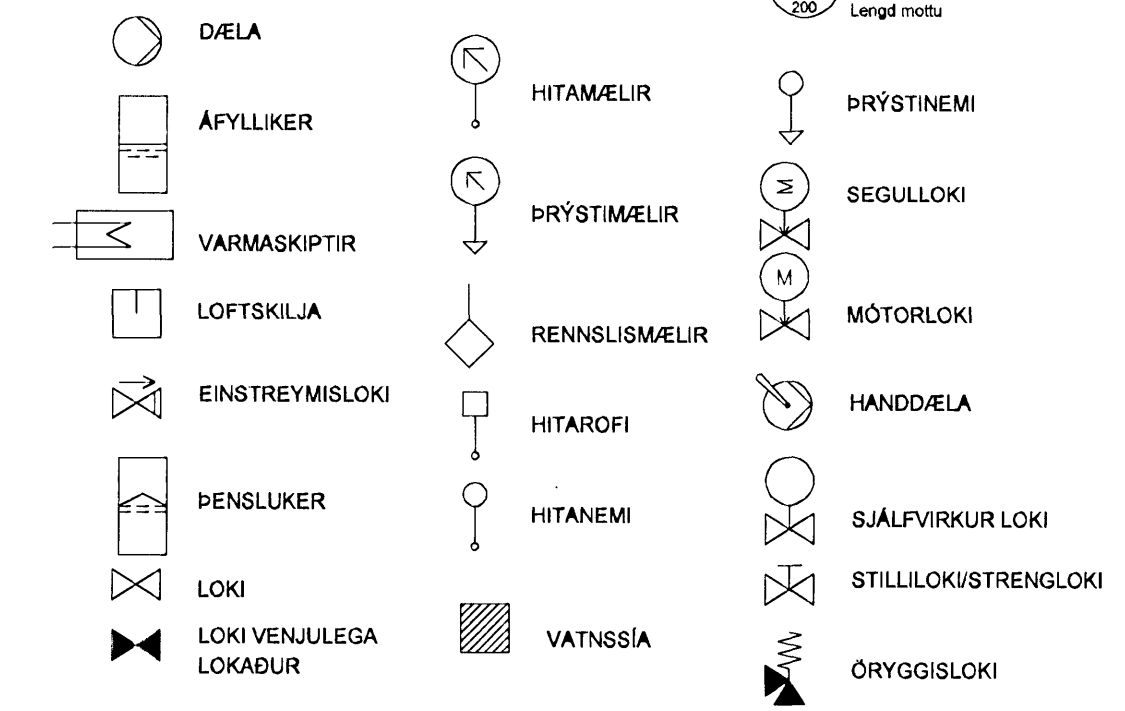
200
Lengd mottu

DÆLA

ÁFYLLIKER

VARMASKIPTIR

LOFTSKILJA

EINSTREYMISLOKI

ÞENSLUKER

LOKI

LOKI VENJULEGA LOKAÐUR

HITAMÆLIR

ÞRÝSTIMÆLIR

RENNSLISMÆLIR

HITAROFI

HITANEMI

VATNSSÍA

ÞRÝSTINEMI

SEGULLOKI

M

MÓTORLOKI

HANDDÆLA

SJÁLFVIRKUR LOKI

STILLILOKI/STRENGLOKI

ÖRYGGISLOKI